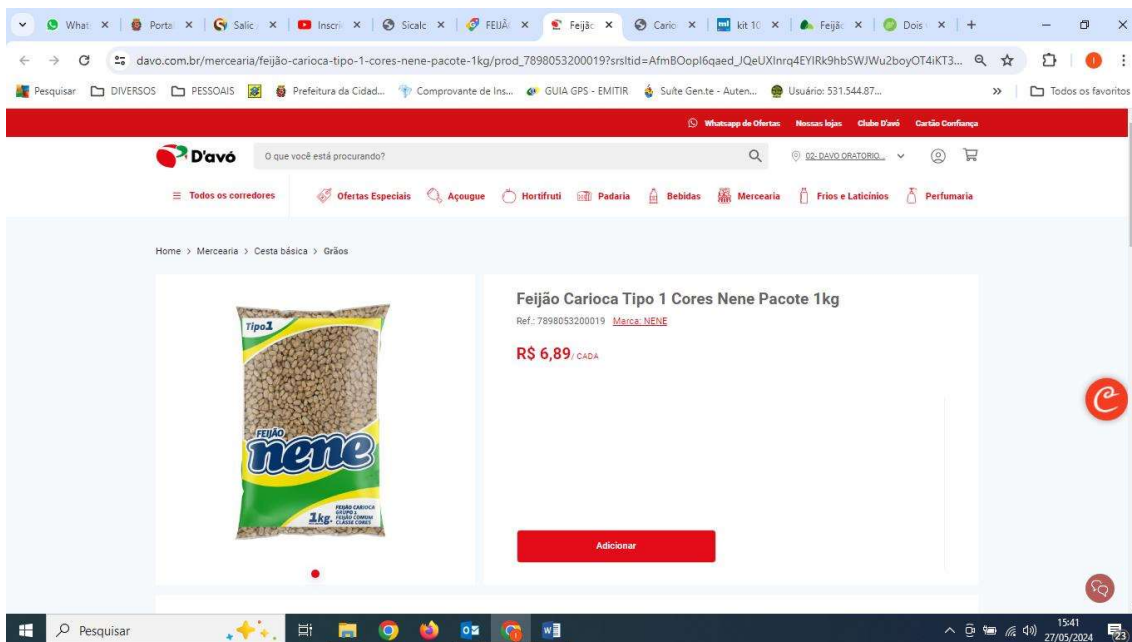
What × Portal × Salic × Inscri × Sicalc × FEIJÃ × Feijão × Cario × kit 10 × Feijão × Dois × +

davo.com.br/mercearia/feijão-carioca-tipo-1-cores-nene-pacote-1kg/prod_7898053200019?srsltid=AfmBOopI6qaed_JQeUXInrq4EYIRk9hbSWJWu2boyOT4iKT3...

Pesquisar DIVERSOS PESSOAIS Prefeitura da Cidad... Comprovante de Ins... GUIA GPS - EMITIR Suíte Gen.te - Auten... Usuário: 531.544.87... » Todos os favoritos

Whatsapp de Ofertas Nossas lojas Clube D'avó Cartão Confiança

D'avó O que você está procurando? 02- DAVO ORATORIO...

Todos os corredores Ofertas Especiais Açougue Hortifruti Padaria Bebidas Mercearia Frios e Laticínios Perfumaria

Home > Mercearia > Cesta básica > Grãos

Tipo1

FEIJÃO nene

1kg FEIJÃO CARIOCA GRUPO 1 FEIJÃO COMUM CLASSE CORES

Feijão Carioca Tipo 1 Cores Nene Pacote 1kg

Ref.: 7898053200019 Marca: NENE

R$ 6,89 / CADA

Adicionar

Pesquisar

15:41 27/05/2024 23